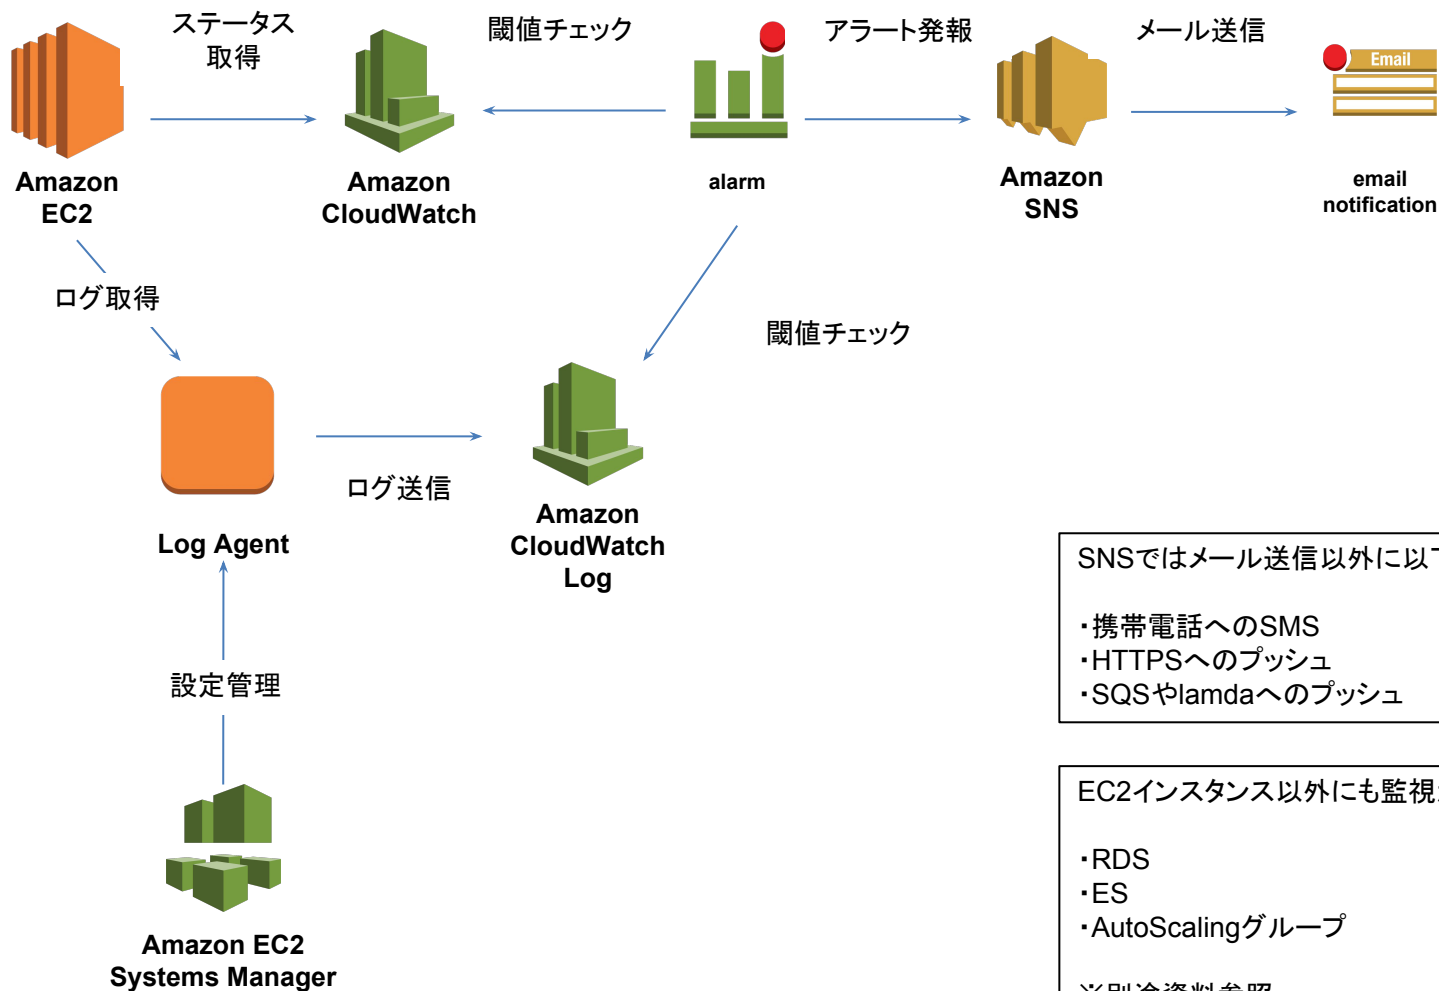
ステータス取得

閾値チェック

アラート発報

メール送信

Email

Amazon EC2

Amazon CloudWatch

alarm

Amazon SNS

email notification

ログ取得

閾値チェック

Log Agent

ログ送信

Amazon CloudWatch Log

SNSではメール送信以外に以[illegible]

・携帯電話へのSMS
・HTTPSへのプッシュ
・SQSやlamdaへのプッシュ

設定管理

EC2インスタンス以外にも監視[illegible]

・RDS
・ES
・AutoScalingグループ

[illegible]

Amazon EC2 Systems Manager